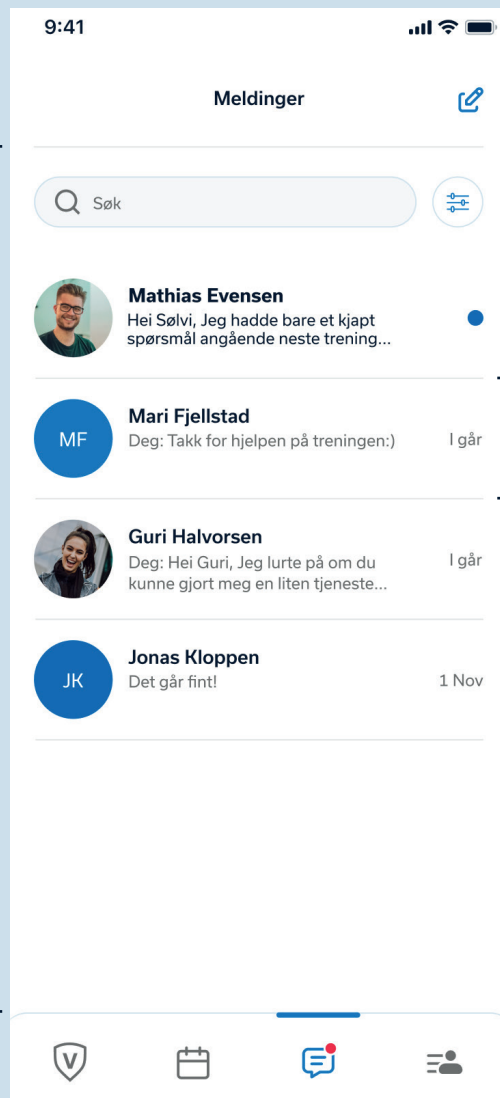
9:41

Meldinger

Søk

Mathias Evensen
Hei Sølvi, Jeg hadde bare et kjapt spørsmål angående neste trening...

MF
Mari Fjellstad
Deg: Takk for hjelpen på treningen:)
I går

Guri Halvorsen
Deg: Hei Guri, Jeg lurte på om du kunne gjort meg en liten tjeneste...
I går

JK
Jonas Kloppen
Det går fint!
1 Nov

V